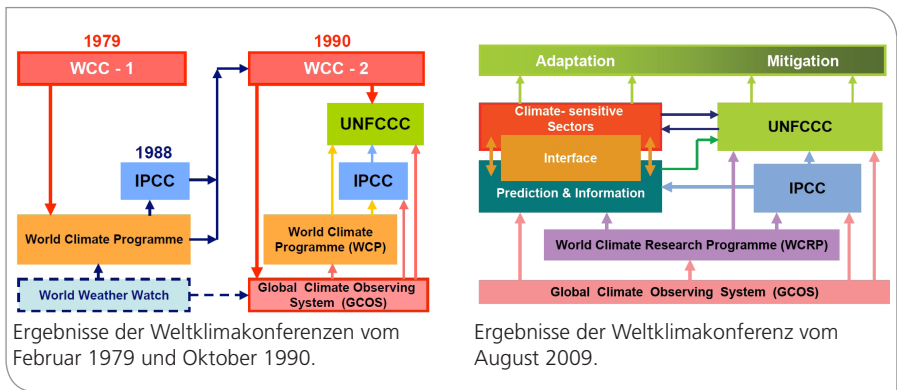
1979

WCC - 1

1990

WCC - 2

UNFCCC

1988

IPCC

IPCC

World Climate Programme

World Climate Programme (WCP)

World Weather Watch

Global Climate Observing System (GCOS)

Ergebnisse der Weltklimakonferenzen vom Februar 1979 und Oktober 1990.

Adaptation

Mitigation

Climate- sensitive Sectors

Interface

Prediction & Information

UNFCCC

IPCC

World Climate Research Programme (WCRP)

Global Climate Observing System (GCOS)

Ergebnisse der Weltklimakonferenz vom August 2009.